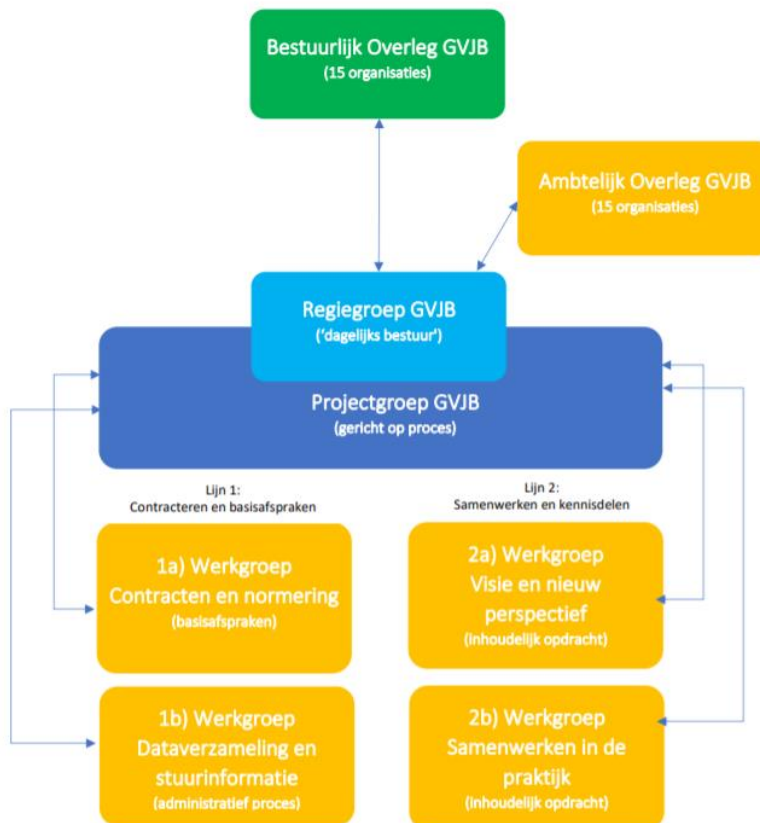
Bestuurlijk Overleg GVJB
(15 organisaties)

Ambtelijk Overleg GVJB
(15 organisaties)

Regiegroep GVJB
('dagelijks bestuur')

Projectgroep GVJB
(gericht op proces)

Lijn 1:
Contracteren en basisafspraken

Lijn 2:
Samenwerken en kennisdelen

1a) Werkgroep
Contracten en normering
(basisafspraken)

2a) Werkgroep
Visie en nieuw perspectief
(inhoudelijk opdracht)

1b) Werkgroep
Dataverzameling en stuurinformatie
(administratief proces)

2b) Werkgroep
Samenwerken in de praktijk
(inhoudelijk opdracht)